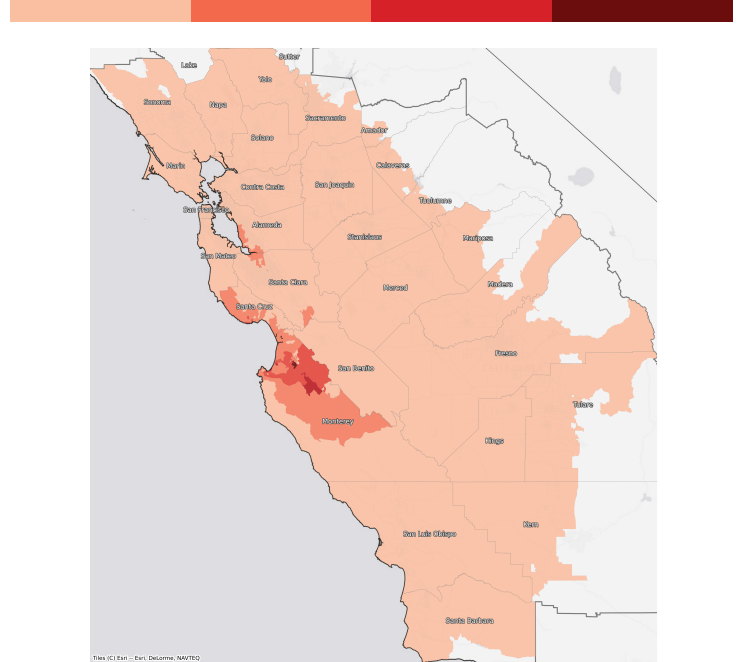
Sutter
Lake
Yolo
Sonoma
Napa
Sacramento
Solano
Amador
Marin
Calaveras
Contra Costa
San Joaquin
San Francisco
Tuolumne
Alameda
Stanislaus
Mariposa
San Mateo
Santa Clara
Merced
Madera
Santa Cruz
Fresno
San Benito
Tulare
Monterey
Kings
Kern
San Luis Obispo
Santa Barbara
Tiles (C) Esri -- Esri, DeLorme, NAVTEQ